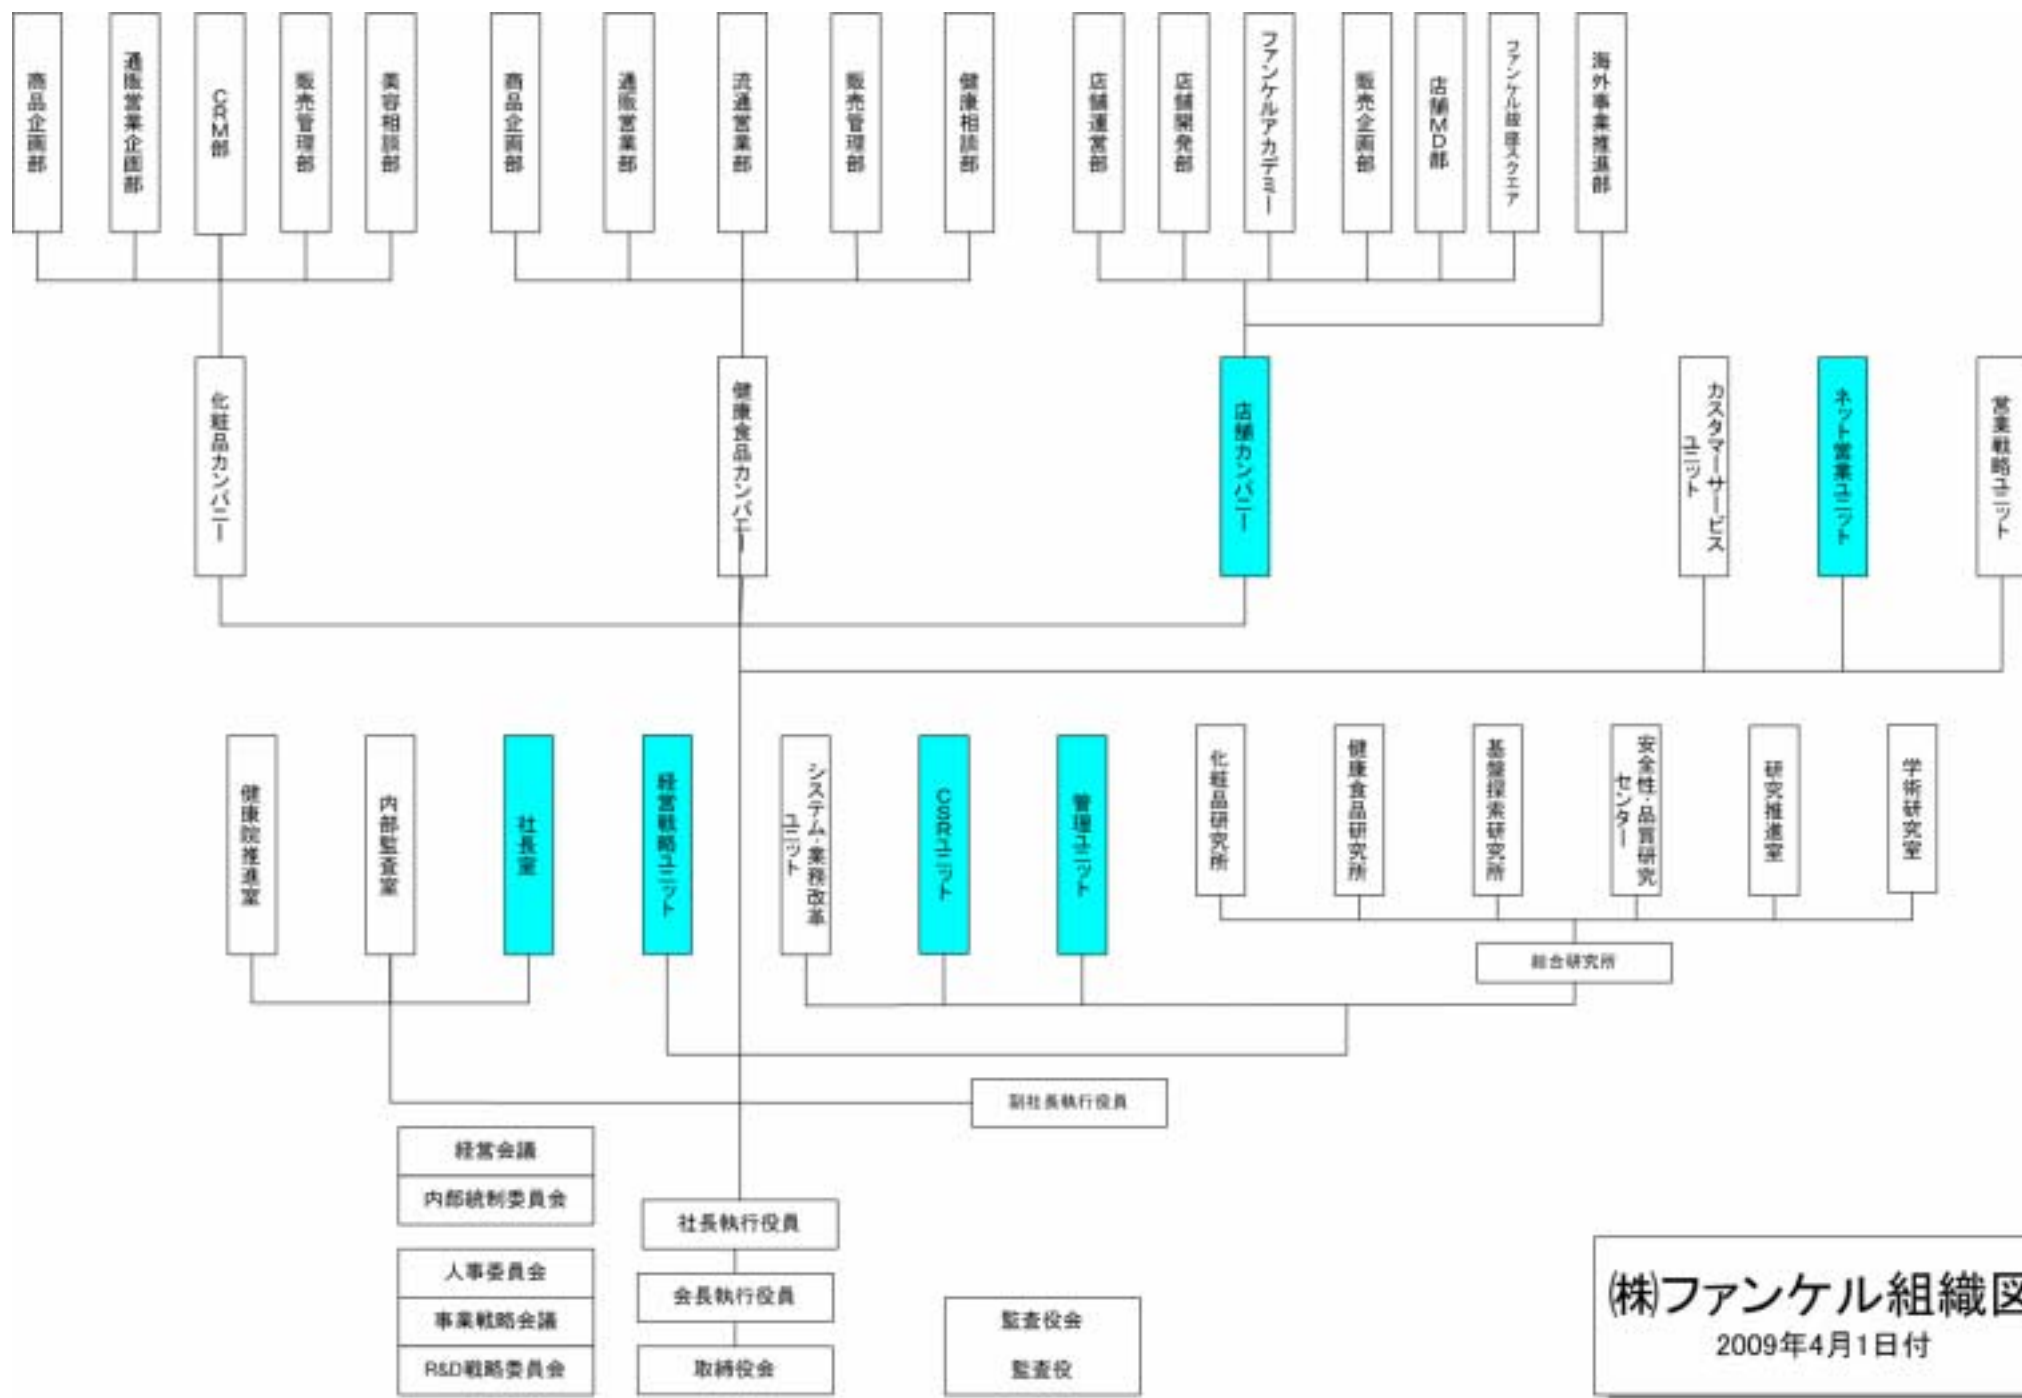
商品企画部
通販営業企画部
CRM部
販売管理部
美容相談部
商品企画部
通販営業部
流通営業部
販売管理部
健康相談部
店舗運営部
店舗開発部
ファンケルアカデミー
販売企画部
店舗MD部
ファンケル銀座スクエア
海外事業推進部

化粧品カンパニー
健康食品カンパニー
店舗カンパニー
カスタマーサービスユニット
ネット営業ユニット
営業戦略ユニット

健康院推進室
内部監査室
社長室
経営戦略ユニット
システム・業務改革ユニット
CSRユニット
管理ユニット
化粧品研究所
健康食品研究所
基盤探索研究所
安全性・品質研究センター
研究推進室
学術研究室
総合研究所

副社長執行役員

経営会議
内部統制委員会
人事委員会
事業戦略会議
R&D戦略委員会

社長執行役員
会長執行役員
取締役会

監査役会
監査役

㈱ファンケル組織図
2009年4月1日付